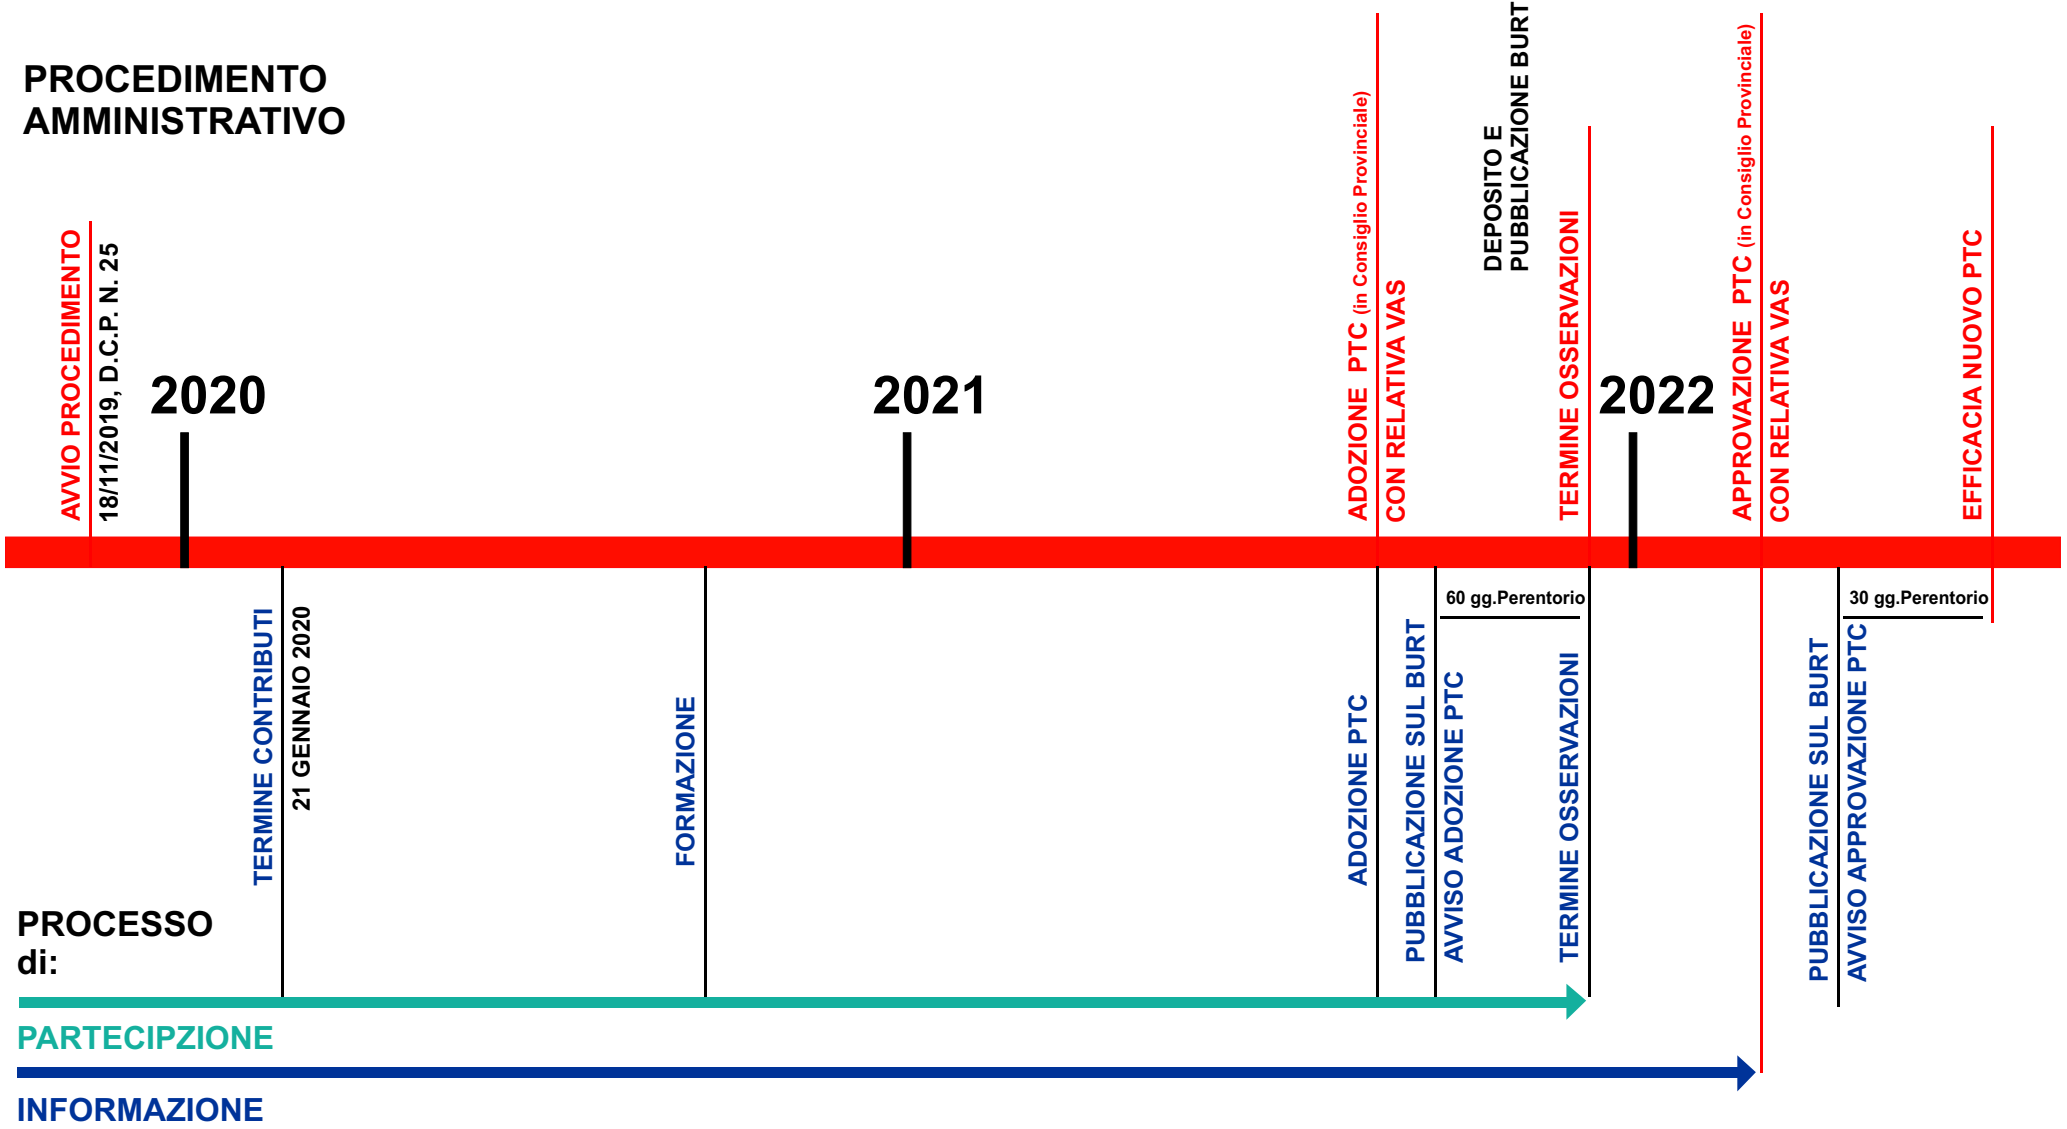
PROCEDIMENTO AMMINISTRATIVO

AVVIO PROCEDIMENTO
18/11/2019, D.C.P. N. 25

2020

2021

ADOZIONE PTC (in Consiglio Provinciale)
CON RELATIVA VAS

DEPOSITO E PUBBLICAZIONE BURT

TERMINE OSSERVAZIONI

2022

APPROVAZIONE PTC (in Consiglio Provinciale)
CON RELATIVA VAS

EFFICACIA NUOVO PTC

TERMINE CONTRIBUTI
21 GENNAIO 2020

FORMAZIONE

ADOZIONE PTC

PUBBLICAZIONE SUL BURT
AVVISO ADOZIONE PTC

60 gg.Perentorio

TERMINE OSSERVAZIONI

PUBBLICAZIONE SUL BURT
AVVISO APPROVAZIONE PTC

30 gg.Perentorio

PROCESSO di:

PARTECIPZIONE

INFORMAZIONE